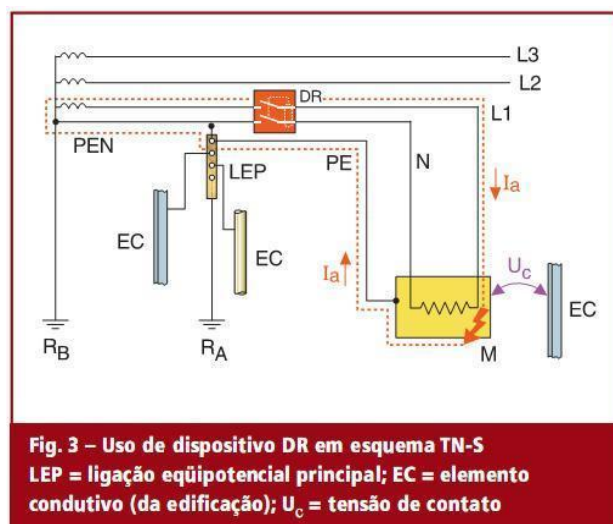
L3
L2
DR
L1
PEN
LEP
PE
N
Ia
EC
EC
Ia
$U_c$
EC
$R_B$
$R_A$
M

Fig. 3 – Uso de dispositivo DR em esquema TN-S
LEP = ligação eqüipotencial principal; EC = elemento condutivo (da edificação); $U_c$ = tensão de contato